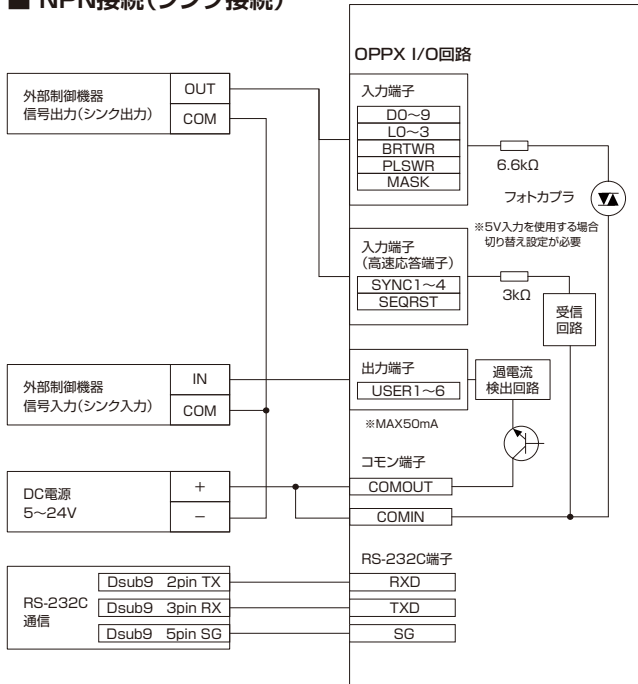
■ NPN接続(シンク接続)

OPPX I/O回路

外部制御機器
信号出力(シンク出力)

OUT
COM

入力端子
D0~9
L0~3
BRTWR
PLSWR
MASK

6.6kΩ

フォトカプラ

※5V入力を使用する場合切り替え設定が必要

入力端子
(高速応答端子)
SYNC1~4
SEQRST

3kΩ

受信
回路

外部制御機器
信号入力(シンク入力)

IN
COM

出力端子
USER1~6

過電流
検出回路

※MAX50mA

コモン端子

DC電源
5~24V

+
−

COMOUT
COMIN

RS-232C端子

RS-232C
通信

Dsub9 2pin TX
Dsub9 3pin RX
Dsub9 5pin SG

RXD
TXD
SG